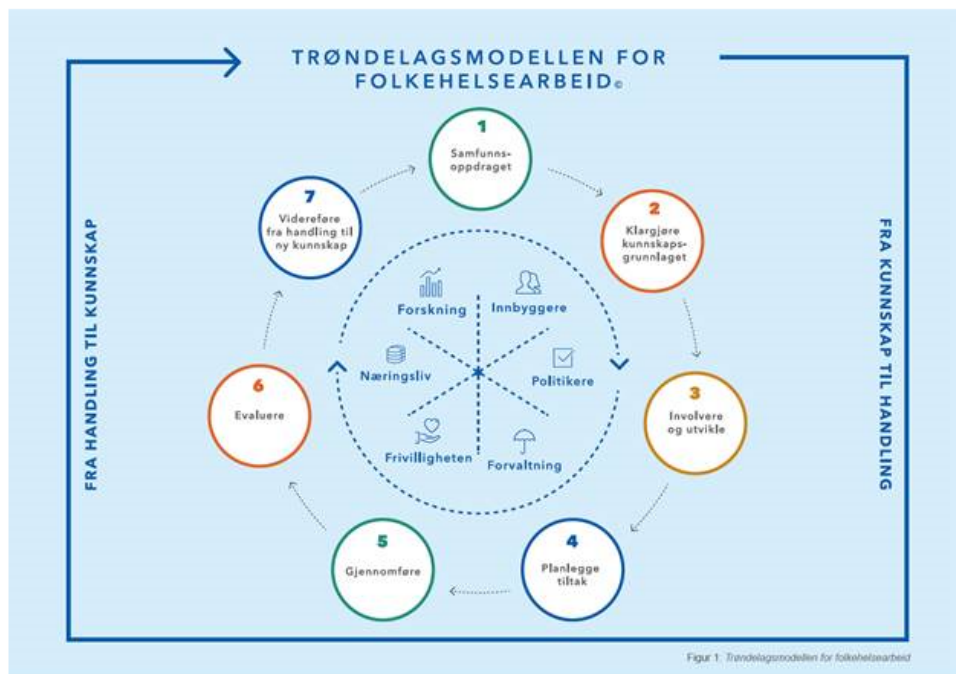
TRØNDELAGSMODELLEN FOR FOLKEHELSEARBEID©

FRA HANDLING TIL KUNNSKAP

FRA KUNNSKAP TIL HANDLING

1
Samfunnsoppdraget

2
Klargjøre kunnskapsgrunnlaget

3
Involvere og utvikle

4
Planlegge tiltak

5
Gjennomføre

6
Evaluere

7
Videreføre fra handling til ny kunnskap

Forskning

Innbyggere

Næringsliv

Politikere

Frivilligheten

Forvaltning

Figur 1: Trøndelagsmodellen for folkehelsearbeid